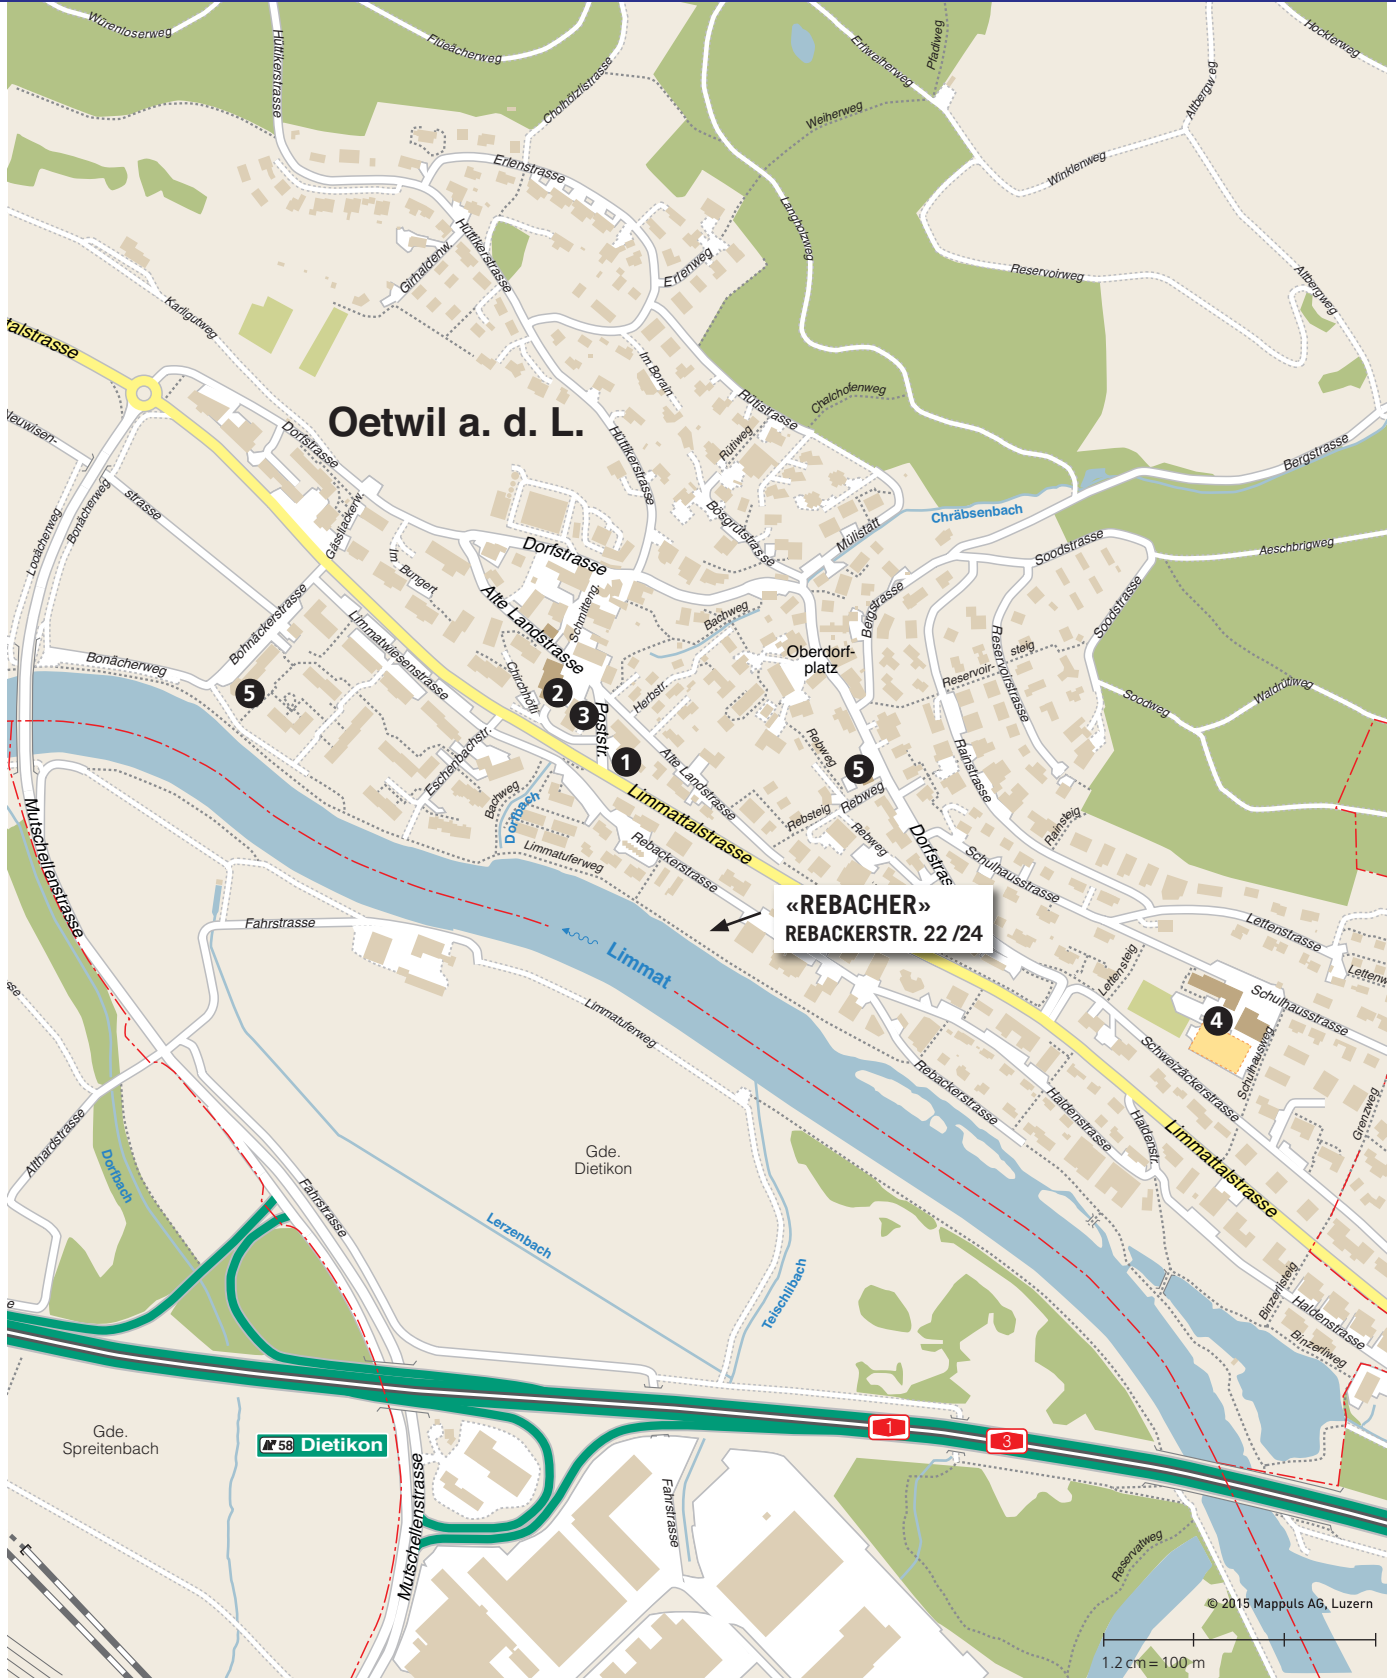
Würenloserweg
Flüeächerweg
Hüttikerstrasse
Cholholzlistrasse
Erliwiherweg
Pfadweg
Hocklerweg
Altbergweg
Weiherweg
Winklenweg
Erlenstrasse
Hüttikerstrasse
Girhaldenw.
Erlenweg
Langholzweg
Reservoirweg
Altbergweg
Karligutweg
talstrasse
Oetwil a. d. L.
Im Boraln
Rütistrasse
Chalcholenweg
Bergstrasse
Neuwisen-
Dorfstrasse
Hüttikerstrasse
Rutiweg
Bösgrubstrasse
Chräbsenbach
strasse
Bonächerweg
Looächerweg
Gässliackerw.
Dorfstrasse
Mülistatt
Soodstrasse
Aeschbrigweg
Im Bungert
Alte Landstrasse
Schmitteng.
Bachweg
Bergstrasse
Soodstrasse
Bohnäckerstrasse
Limmatwiesenstrasse
Oberdorf-platz
Reservoirstrasse
Reservoir-steig
Soodweg
Waldrütiweg
Bonächerweg
5
Chilchhofli
2
3
Poststr.
Herbstr.
Rebweg
5
Rainstrasse
1
Alte Landstrasse
Eschenbachstr.
Bachweg
Dorfbach
Limmatuferweg
Limmattalstrasse
Rebsteig
Rebweg
Rebweg
Dorfstras
Rainsteig
Schulhausstrasse
Mutschellenstrasse
Rebackerstrasse
«REBACHER»
REBACKERSTR. 22 /24
Lettenstrasse
Lettenw
Fahrstrasse
Limmat
Lettensteig
4
Schulhausstrasse
Limmatuferweg
Schulhausweg
Schweizäckerstrasse
Grenzweg
Rebackerstrasse
Haldenstrasse
Haldenst.
Althardstrasse
Dorfbach
Gde. Dietikon
Limmattalstrasse
Fahrstrasse
Lerzenbach
Teischlibach
Binzerlisteig
Haldenstrasse
Binzerliweg
1
3
Gde. Spreitenbach
58 Dietikon
Mutschellenstrasse
Fahrstrasse
Reservatweg
© 2015 Mappuls AG, Luzern
1.2 cm = 100 m